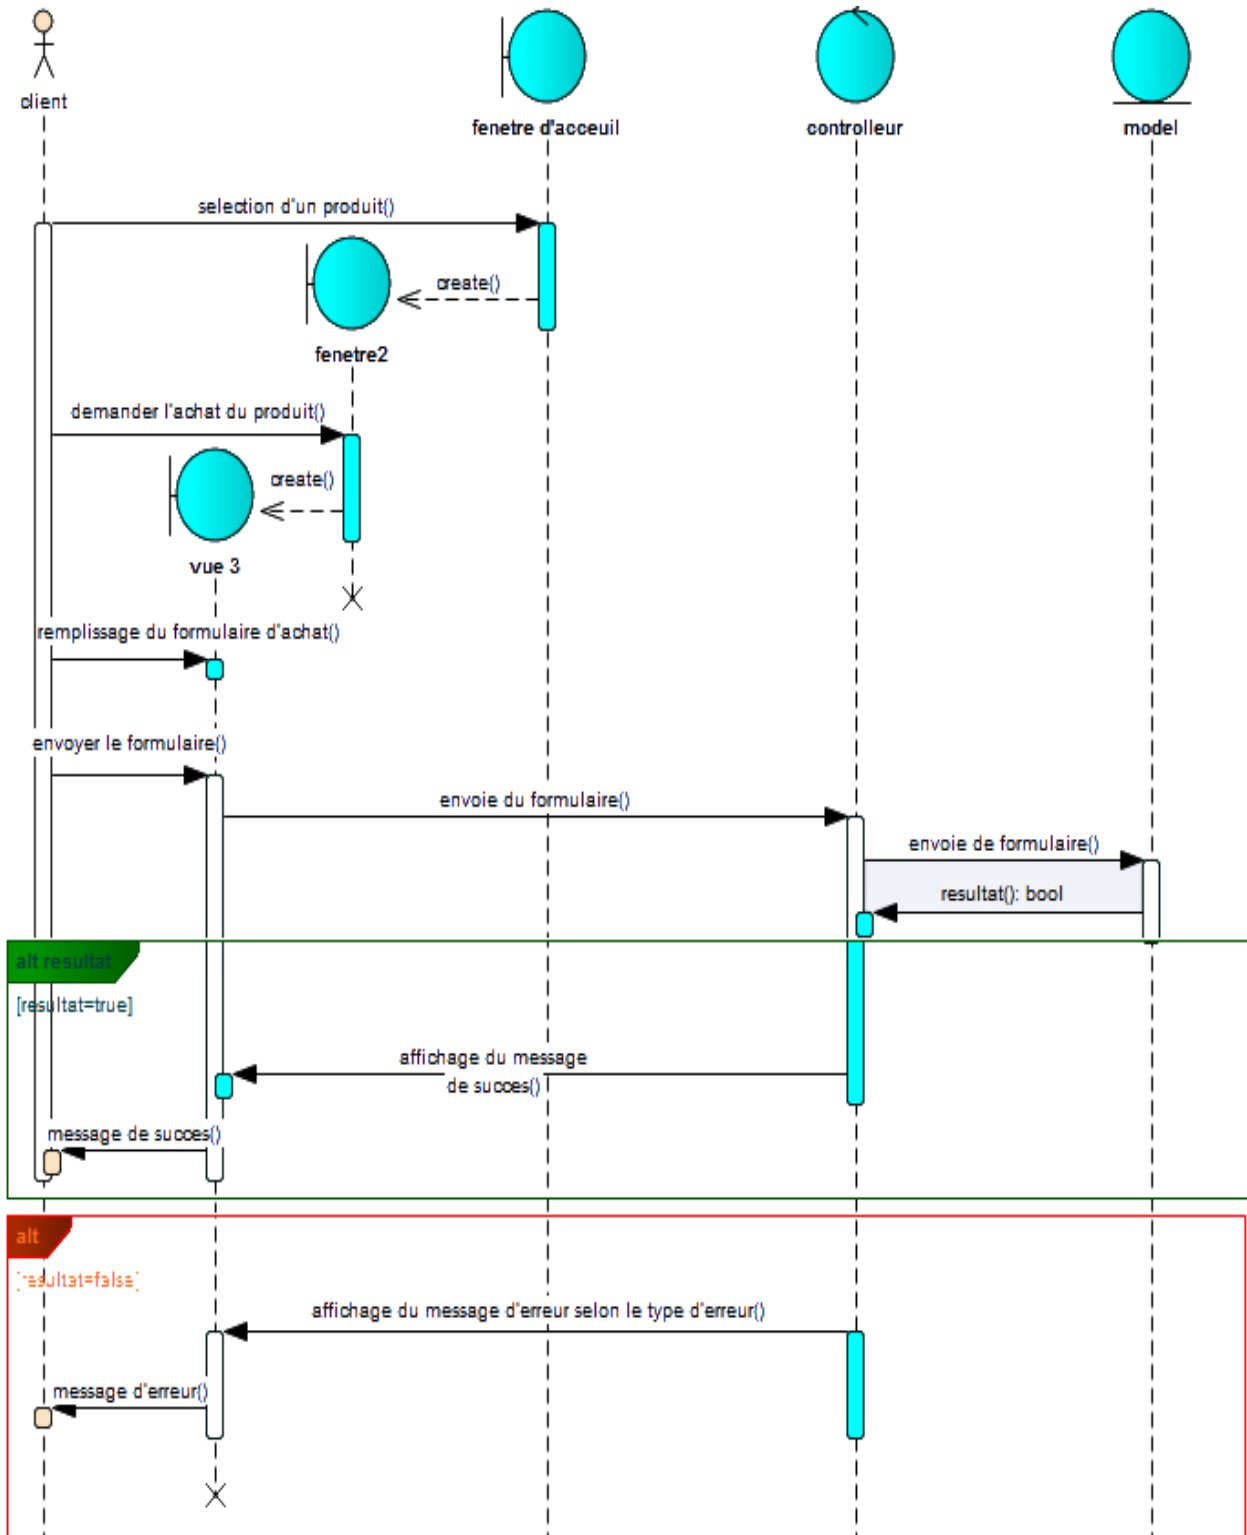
client

fenetre d'acceuil

controlleur

model

selection d'un produit()

create()

fenetre2

demander l'achat du produit()

create()

vue 3

remplissage du formulaire d'achat()

envoyer le formulaire()

envoie du formulaire()

envoie de formulaire()

resultat(): bool

alt resultat

[resultat=true]

affichage du message de succes()

message de succes()

alt

[resultat=false]

affichage du message d'erreur selon le type d'erreur()

message d'erreur()